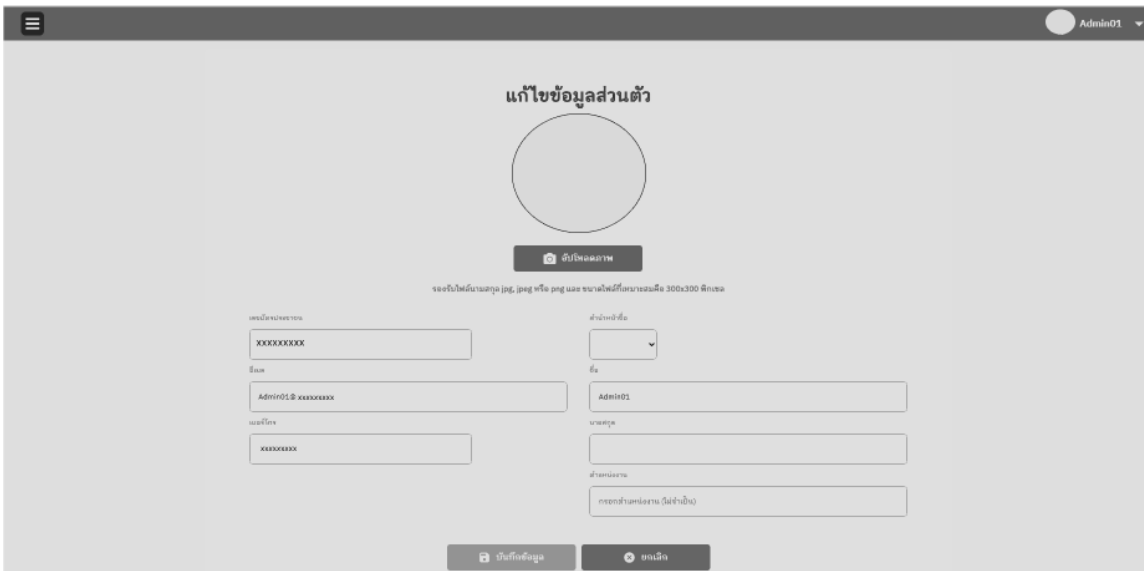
Admin01

แก้ไขข้อมูลส่วนตัว

อัปโหลดภาพ

รองรับไฟล์นามสกุล jpg, jpeg หรือ png และ ขนาดไฟล์ที่เหมาะสมคือ 300x300 พิกเซล

เลขบัตรประชาชน

xxxxxxxxx

คำนำหน้าชื่อ

อีเมล

Admin01@ xxxxxxxx

ชื่อ

Admin01

เบอร์โทร

xxxxxxxx

นามสกุล

ตำแหน่งงาน

กรอกตำแหน่งงาน (ไม่จำเป็น)

บันทึกข้อมูล

ยกเลิก